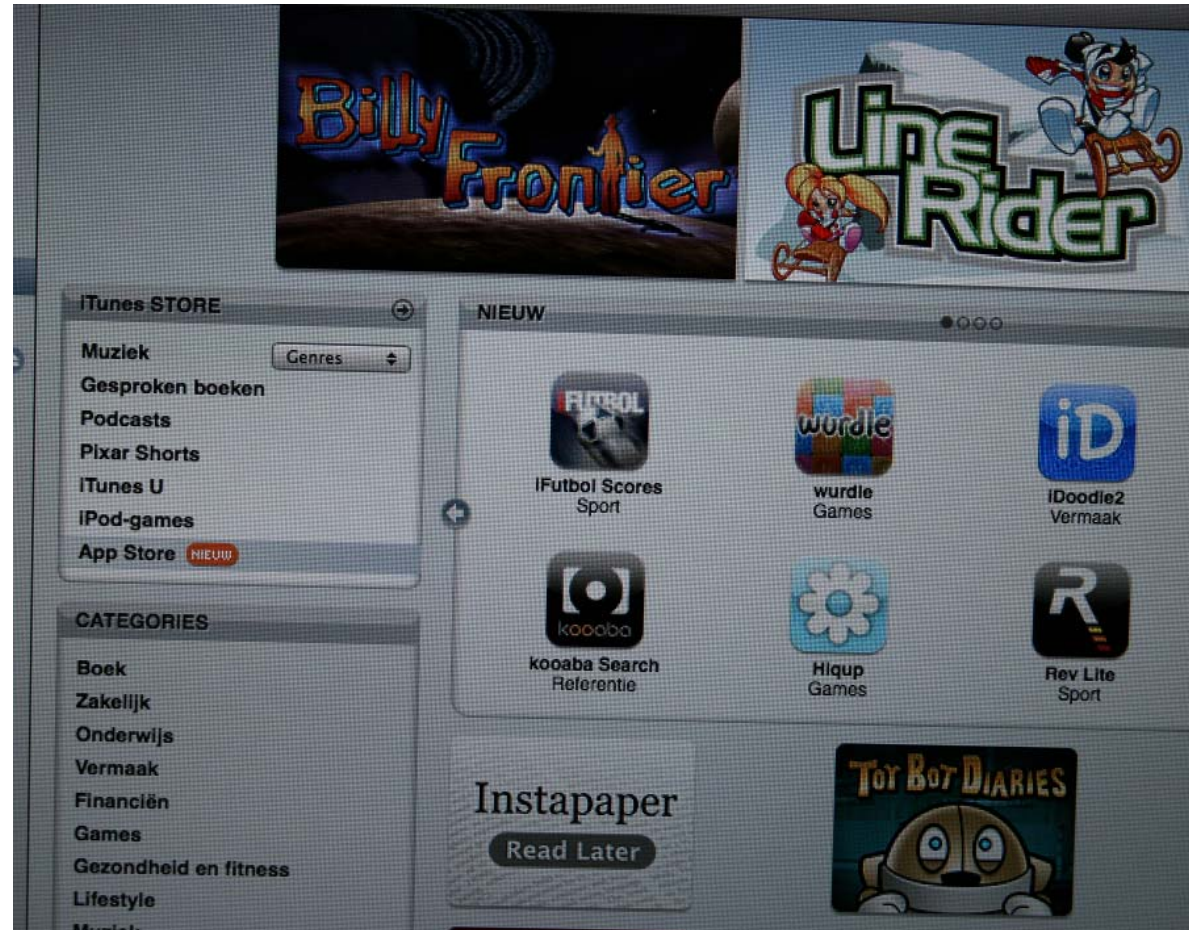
Billy Frontier

Line Rider

iTunes STORE

Muziek
Genres
Gesproken boeken
Podcasts
Pixar Shorts
iTunes U
iPod-games
App Store NIEUW

CATEGORIES

Boek
Zakelijk
Onderwijs
Vermaak
Financiën
Games
Gezondheid en fitness
Lifestyle
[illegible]

NIEUW

IFUTBOL
iFutbol Scores
Sport

wurdle
wurdle
Games

iD
iDoodle2
Vermaak

kooaba
kooaba Search
Referentie

Hiqup
Games

R
Rev Lite
Sport

Instapaper
Read Later

TOY BOT DIARIES